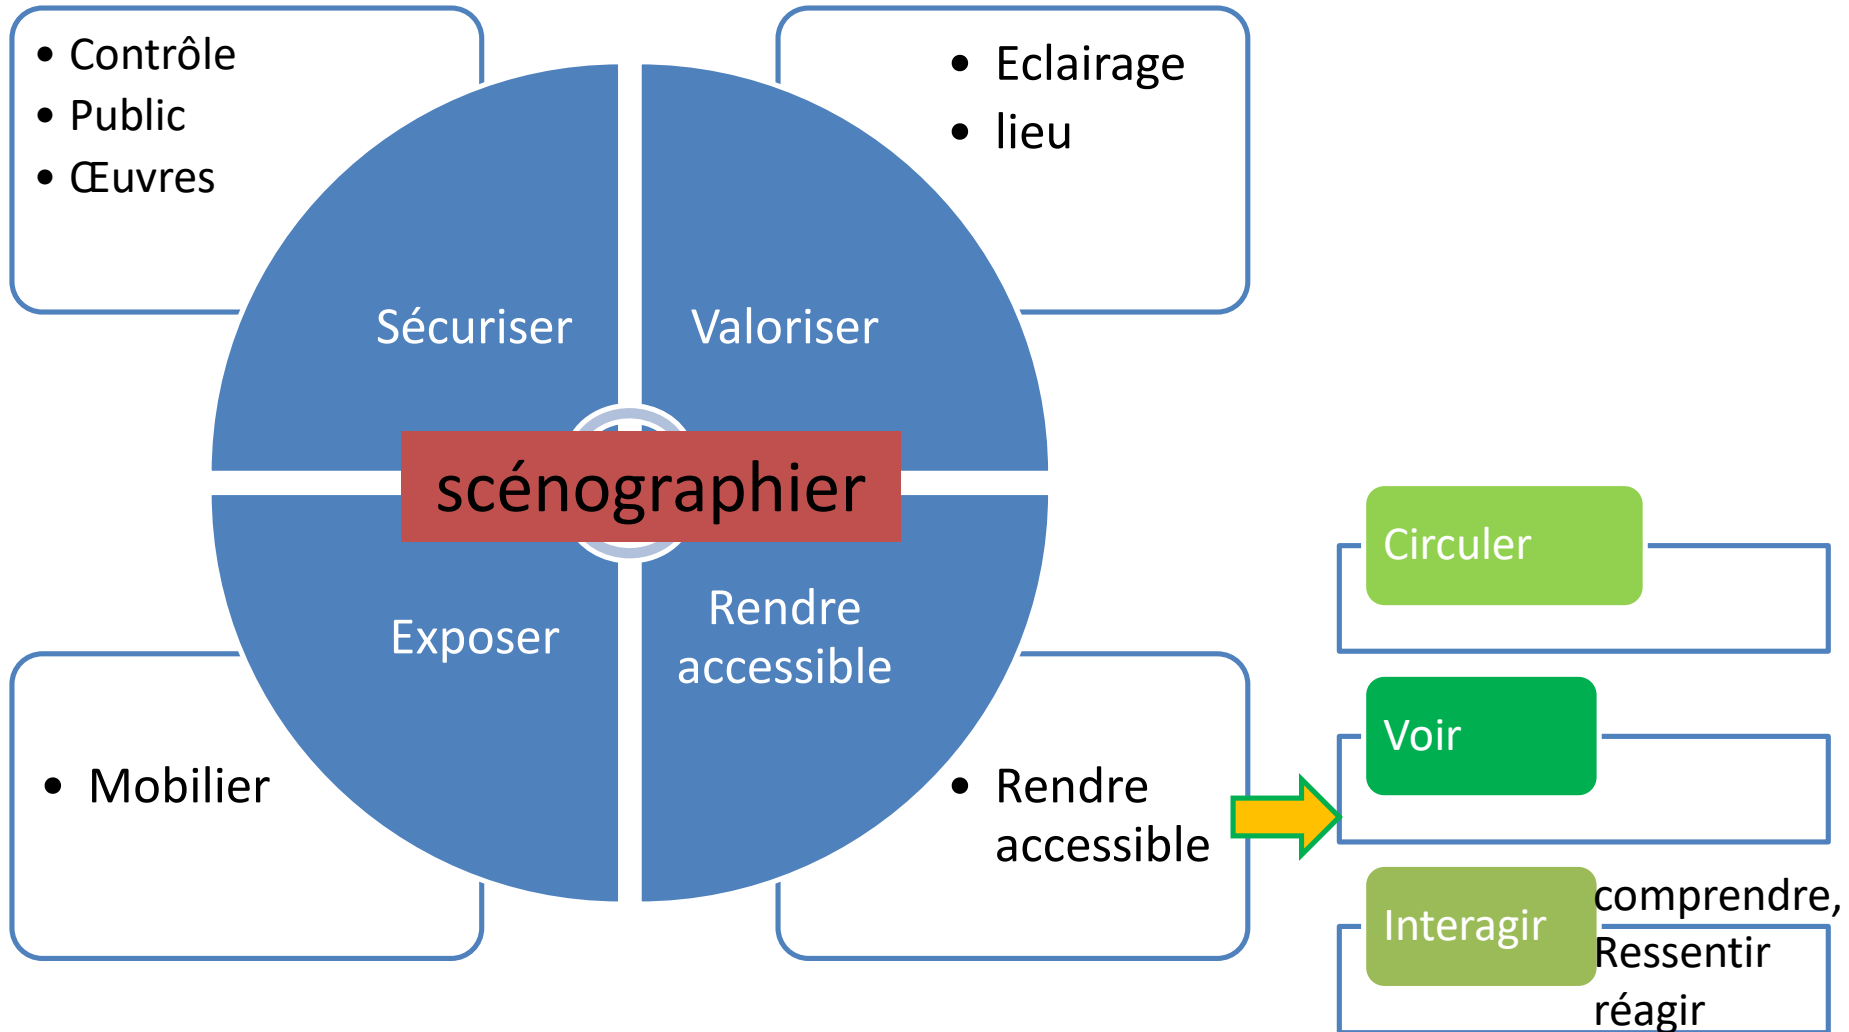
- Contrôle
- Public
- Œuvres

- Eclairage
- lieu

Sécuriser

Valoriser

scénographier

Exposer

Rendre accessible

- Mobilier

- Rendre accessible

Circuler

Voir

Interagir

comprendre, Ressentir réagir